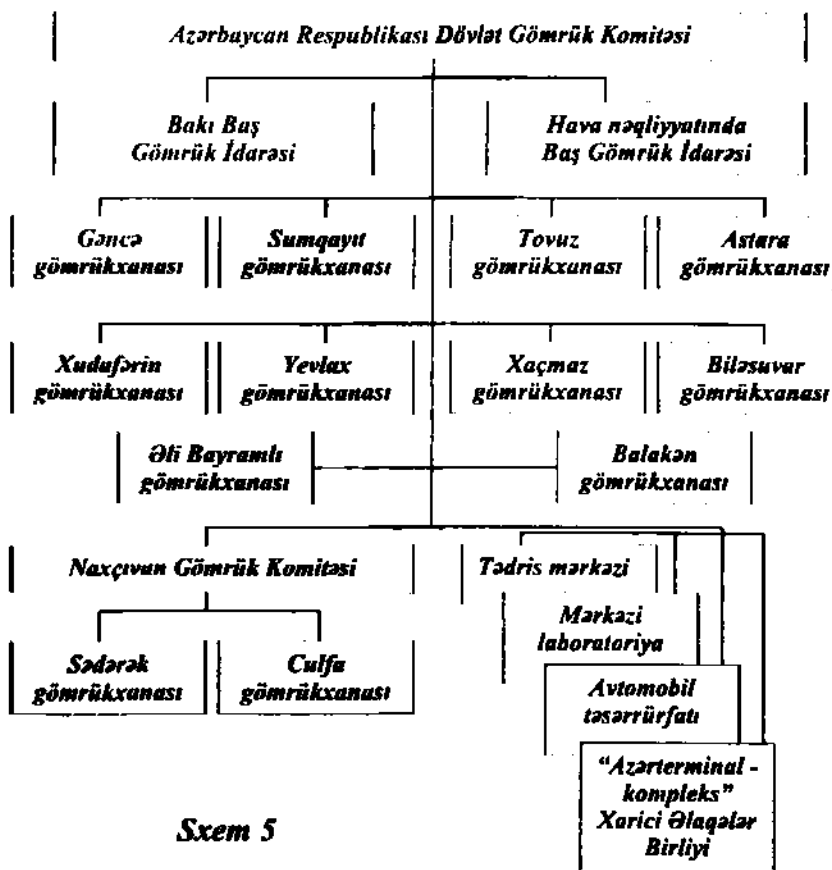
Azərbaycan Respublikası Dövlət Gömrük Komitəsi

Bakı Baş Gömrük İdarəsi

Hava nəqliyyatında Baş Gömrük İdarəsi

Gəncə gömrükxanası

Sumqayıt gömrükxanası

Tovuz gömrükxanası

Astara gömrükxanası

Xudafərin gömrükxanası

Yevlax gömrükxanası

Xaçmaz gömrükxanası

Biləsuvar gömrükxanası

Əli Bayramlı gömrükxanası

Balakən gömrükxanası

Naxçıvan Gömrük Komitəsi

Tədris mərkəzi

Mərkəzi laboratoriya

Sədərək gömrükxanası

Culfa gömrükxanası

Avtomobil təsərrürfatı

"Azərterminal - kompleks" Xarici Əlaqələr Birliyi

Sxem 5